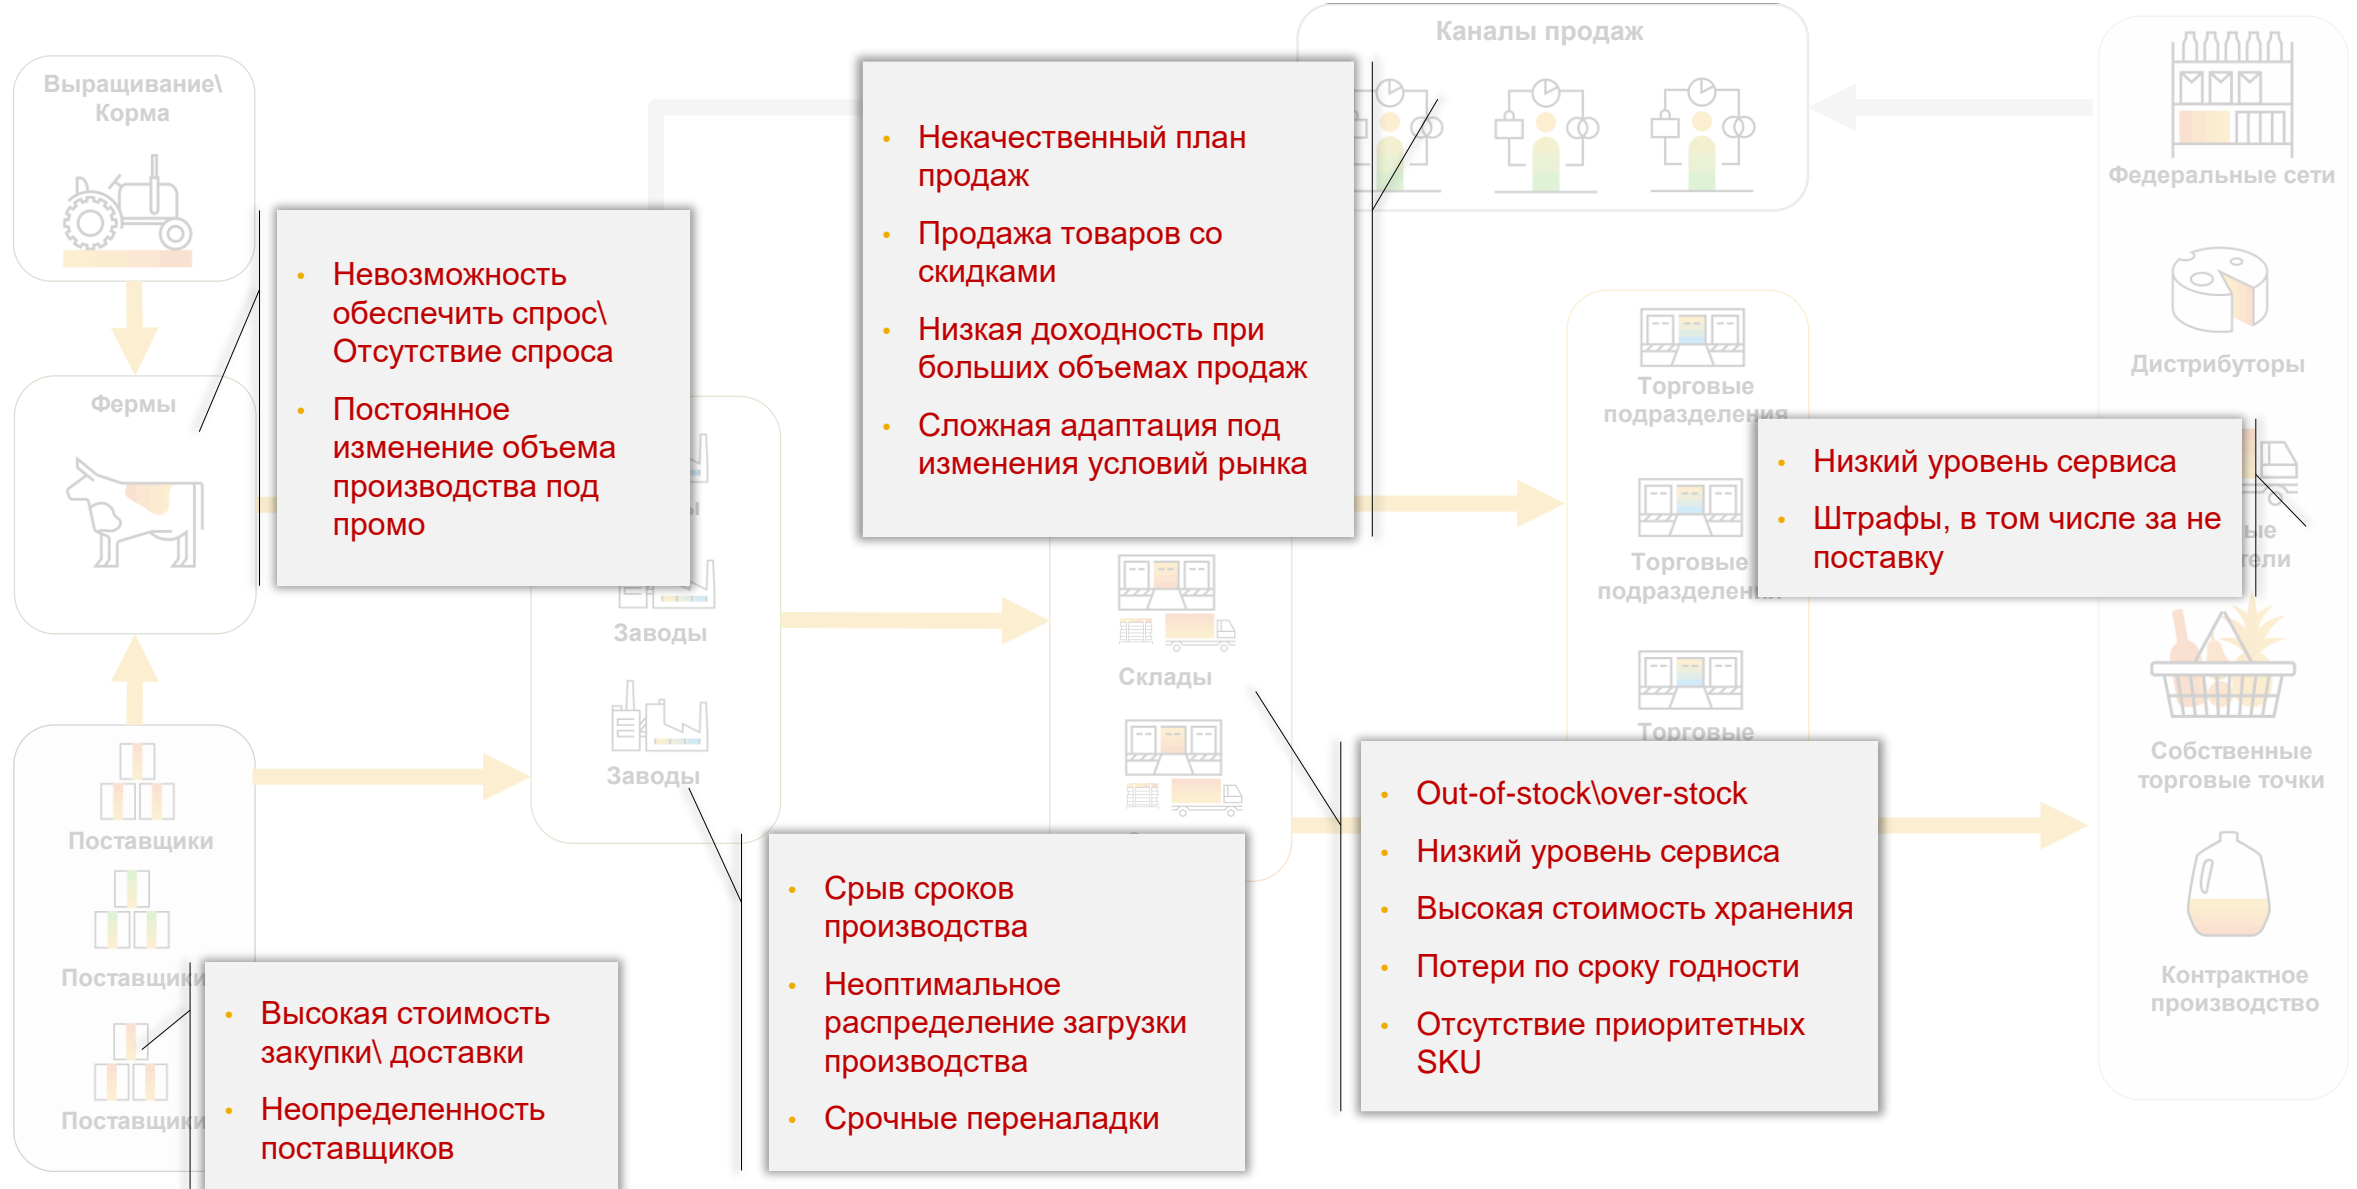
Выращивание\ Корма

Фермы

Поставщики

Поставщики

Поставщики

Заводы

Заводы

Склады

Каналы продаж

Торговые подразделения

Торговые подразделения

Торговые

Федеральные сети

Дистрибуторы

Собственные торговые точки

Контрактное производство

• Невозможность обеспечить спрос\ Отсутствие спроса
• Постоянное изменение объема производства под промо

• Некачественный план продаж
• Продажа товаров со скидками
• Низкая доходность при больших объемах продаж
• Сложная адаптация под изменения условий рынка

• Низкий уровень сервиса
• Штрафы, в том числе за не поставку

• Out-of-stock\over-stock
• Низкий уровень сервиса
• Высокая стоимость хранения
• Потери по сроку годности
• Отсутствие приоритетных SKU

• Срыв сроков производства
• Неоптимальное распределение загрузки производства
• Срочные переналадки

• Высокая стоимость закупки\ доставки
• Неопределенность поставщиков